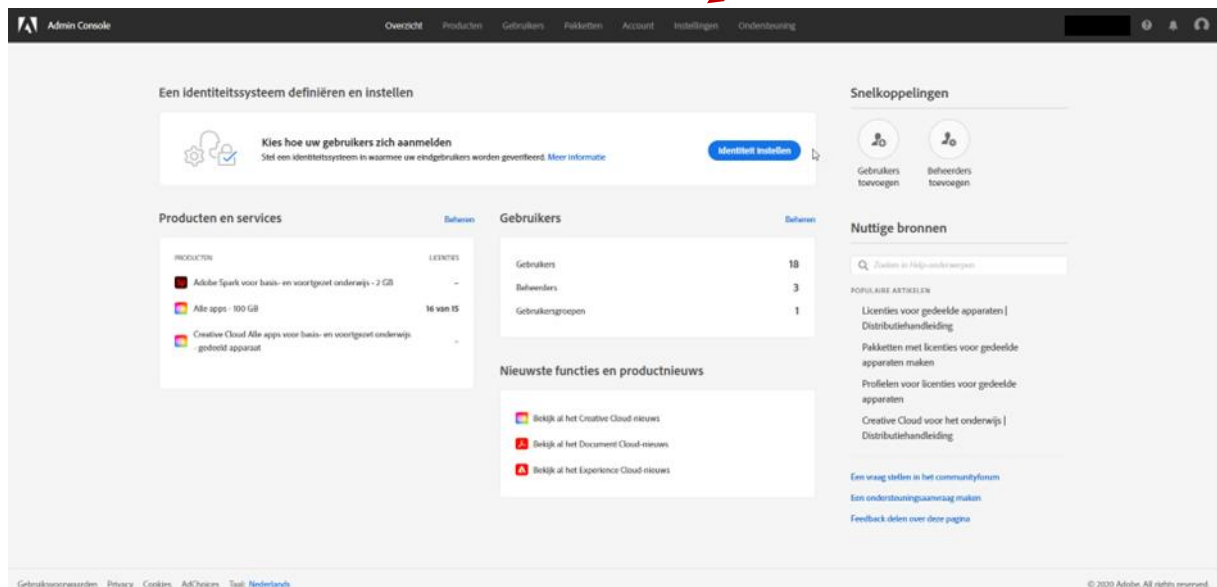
Admin Console

Overzicht Producten Gebruikers Pakketten Account Instellingen Ondersteuning

Een identiteitssysteem definiëren en instellen

Kies hoe uw gebruikers zich aanmelden

Stel een identiteitssysteem in waarmee uw eindgebruikers worden geverifieerd. Meer informatie

Identiteit instellen

Snelkoppelingen

Gebruikers toevoegen

Beheerders toevoegen

Producten en services

Beheren

PRODUCTEN | LICENTIES
Adobe Spark voor basis- en voortgezet onderwijs - 2 GB | –
Alle apps - 100 GB | 16 van 15
Creative Cloud Alle apps voor basis- en voortgezet onderwijs - gedeeld apparaat | –

Gebruikers

Beheren

| | |
|---|---|
| Gebruikers | 18 |
| Beheerders | 3 |
| Gebruikersgroepen | 1 |

Nieuwste functies en productnieuws

Bekijk al het Creative Cloud-nieuws

Bekijk al het Document Cloud-nieuws

Bekijk al het Experience Cloud-nieuws

Nuttige bronnen

Zoeken in Help-onderwerpen

POPULAIRE ARTIKELEN

Licenties voor gedeelde apparaten | Distributiehandleiding

Pakketten met licenties voor gedeelde apparaten maken

Profielen voor licenties voor gedeelde apparaten

Creative Cloud voor het onderwijs | Distributiehandleiding

Een vraag stellen in het communityforum

Een ondersteuningsaanvraag maken

Feedback delen over deze pagina

Gebruiksvoorwaarden Privacy Cookies AdChoices Taal: Nederlands

© 2020 Adobe. All rights reserved.